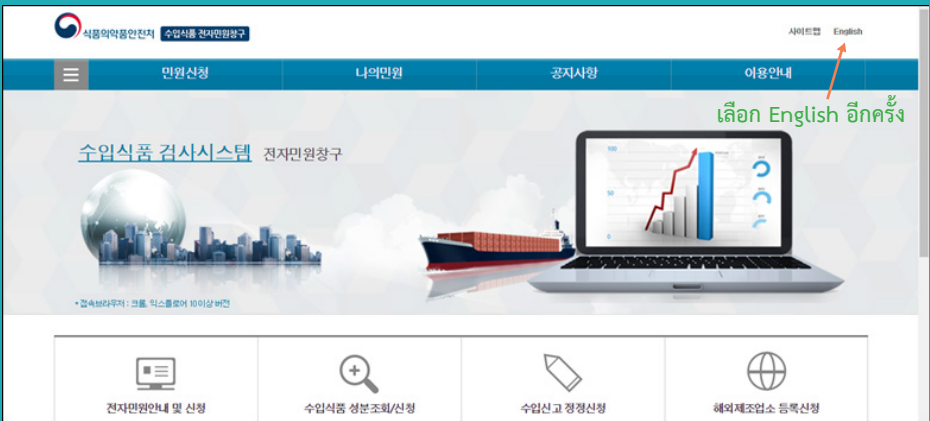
식품의약품안전처 수입식품 전자민원창구

사이트맵 English

민원신청 나의민원 공지사항 이용안내

เลือก English อีกครั้ง

수입식품 검사시스템 전자민원창구

* 접속브라우저 : 크롬, 익스플로러 10 이상 버전

100

50

0

전자민원안내 및 신청

수입식품 성분조회/신청

수입신고 정정신청

해외제조업소 등록신청